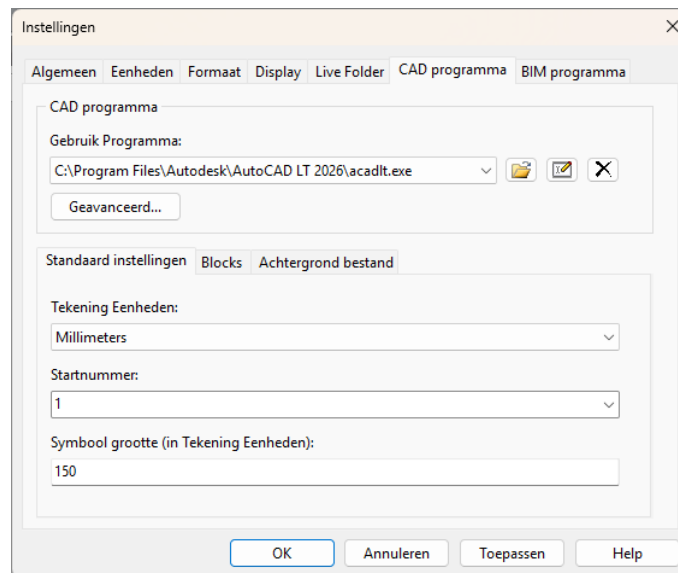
Instellingen

Algemeen Eenheden Formaat Display Live Folder CAD programma BIM programma

CAD programma

Gebruik Programma:

C:\Program Files\Autodesk\AutoCAD LT 2026\acadlt.exe

Geavanceerd...

Standaard instellingen Blocks Achtergrond bestand

Tekening Eenheden:

Millimeters

Startnummer:

1

Symbool grootte (in Tekening Eenheden):

150

OK Annuleren Toepassen Help